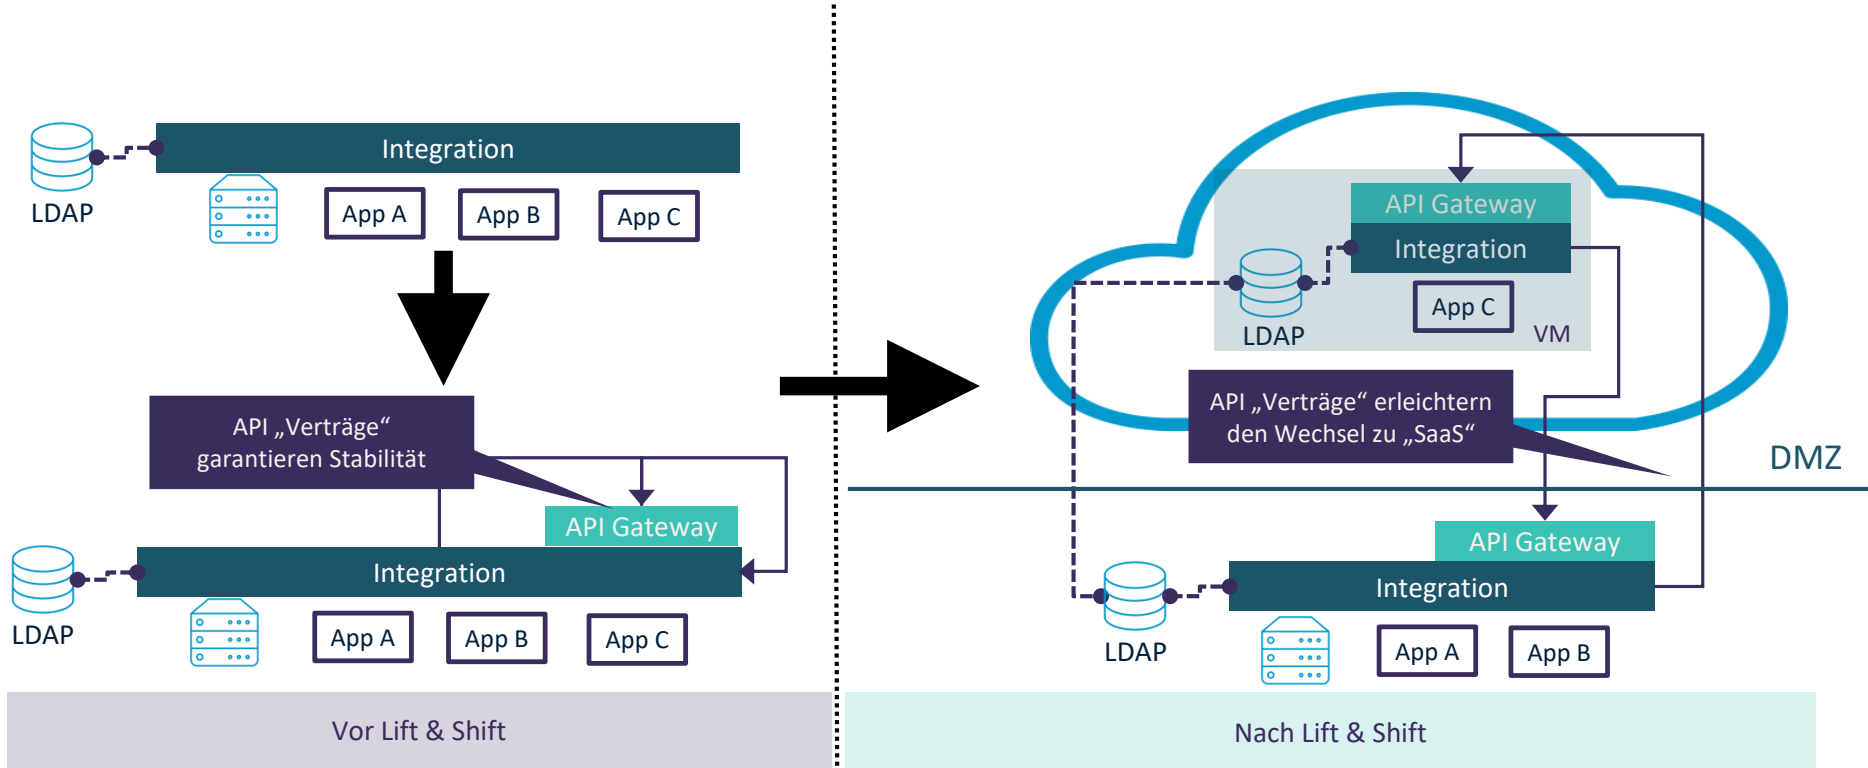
Integration

LDAP

App A

App B

App C

API „Verträge“ garantieren Stabilität

API Gateway

Integration

LDAP

App A

App B

App C

Vor Lift & Shift

API Gateway

Integration

LDAP

App C

VM

API „Verträge“ erleichtern den Wechsel zu „SaaS“

DMZ

API Gateway

Integration

LDAP

App A

App B

Nach Lift & Shift